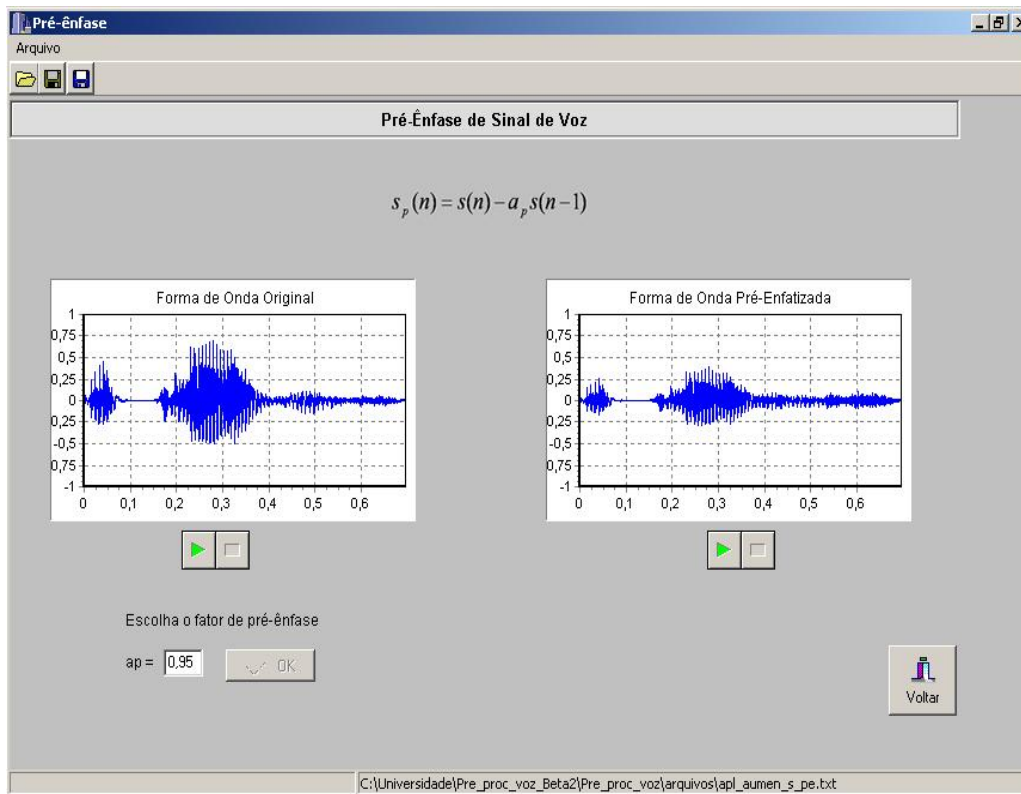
Pré-ênfase

Arquivo

Pré-Ênfase de Sinal de Voz

$s_p(n) = s(n) - a_p s(n-1)$

Forma de Onda Original

1
0,75
0,5
0,25
0
-0,25
-0,5
-0,75
-1

0 0,1 0,2 0,3 0,4 0,5 0,6

Forma de Onda Pré-Enfatizada

1
0,75
0,5
0,25
0
-0,25
-0,5
-0,75
-1

0 0,1 0,2 0,3 0,4 0,5 0,6

Escolha o fator de pré-ênfase

ap = 0,95

OK

Voltar

C:\Universidade\Pre_proc_voz_Beta2\Pre_proc_voz\arquivos\apl_aumen_s_pe.txt